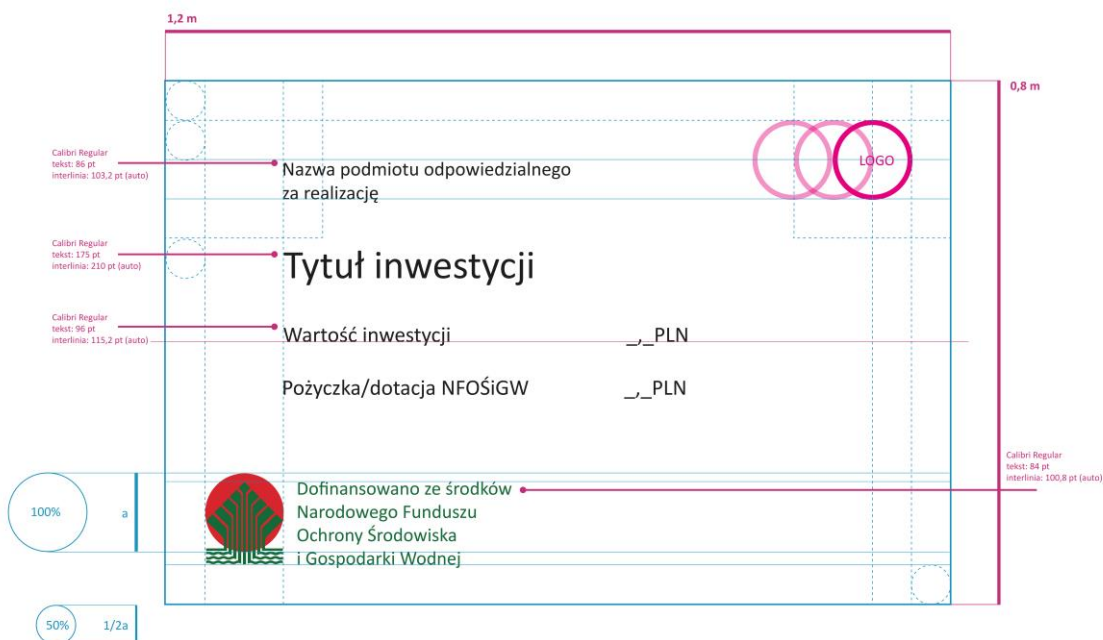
1,2 m

0,8 m

Calibri Regular
tekst: 86 pt
interlinia: 103,2 pt (auto)

Nazwa podmiotu odpowiedzialnego za realizację

LOGO

Calibri Regular
tekst: 175 pt
interlinia: 210 pt (auto)

Tytuł inwestycji

Calibri Regular
tekst: 96 pt
interlinia: 115,2 pt (auto)

Wartość inwestycji _,_PLN

Pożyczka/dotacja NFOŚiGW _,_PLN

Calibri Regular
tekst: 84 pt
interlinia: 100,8 pt (auto)

100%

a

Dofinansowano ze środków Narodowego Funduszu Ochrony Środowiska i Gospodarki Wodnej

50%

1/2a